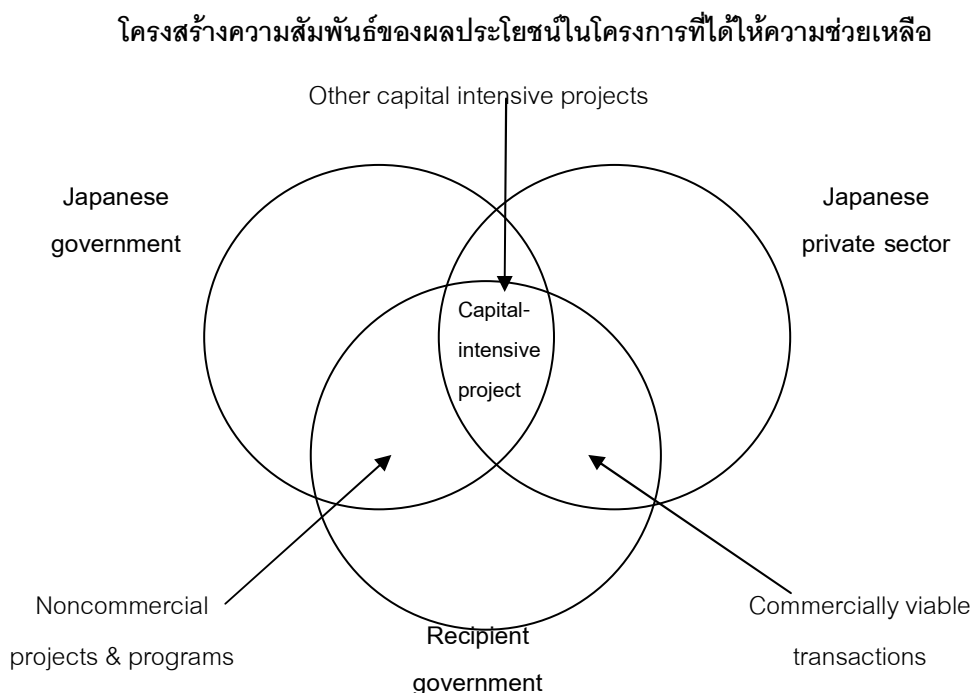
โครงสร้างความสัมพันธ์ของผลประโยชน์ในโครงการที่ได้ให้ความช่วยเหลือ

Other capital intensive projects

Japanese government

Japanese private sector

Capital-intensive project

Noncommercial projects & programs

Recipient government

Commercially viable transactions